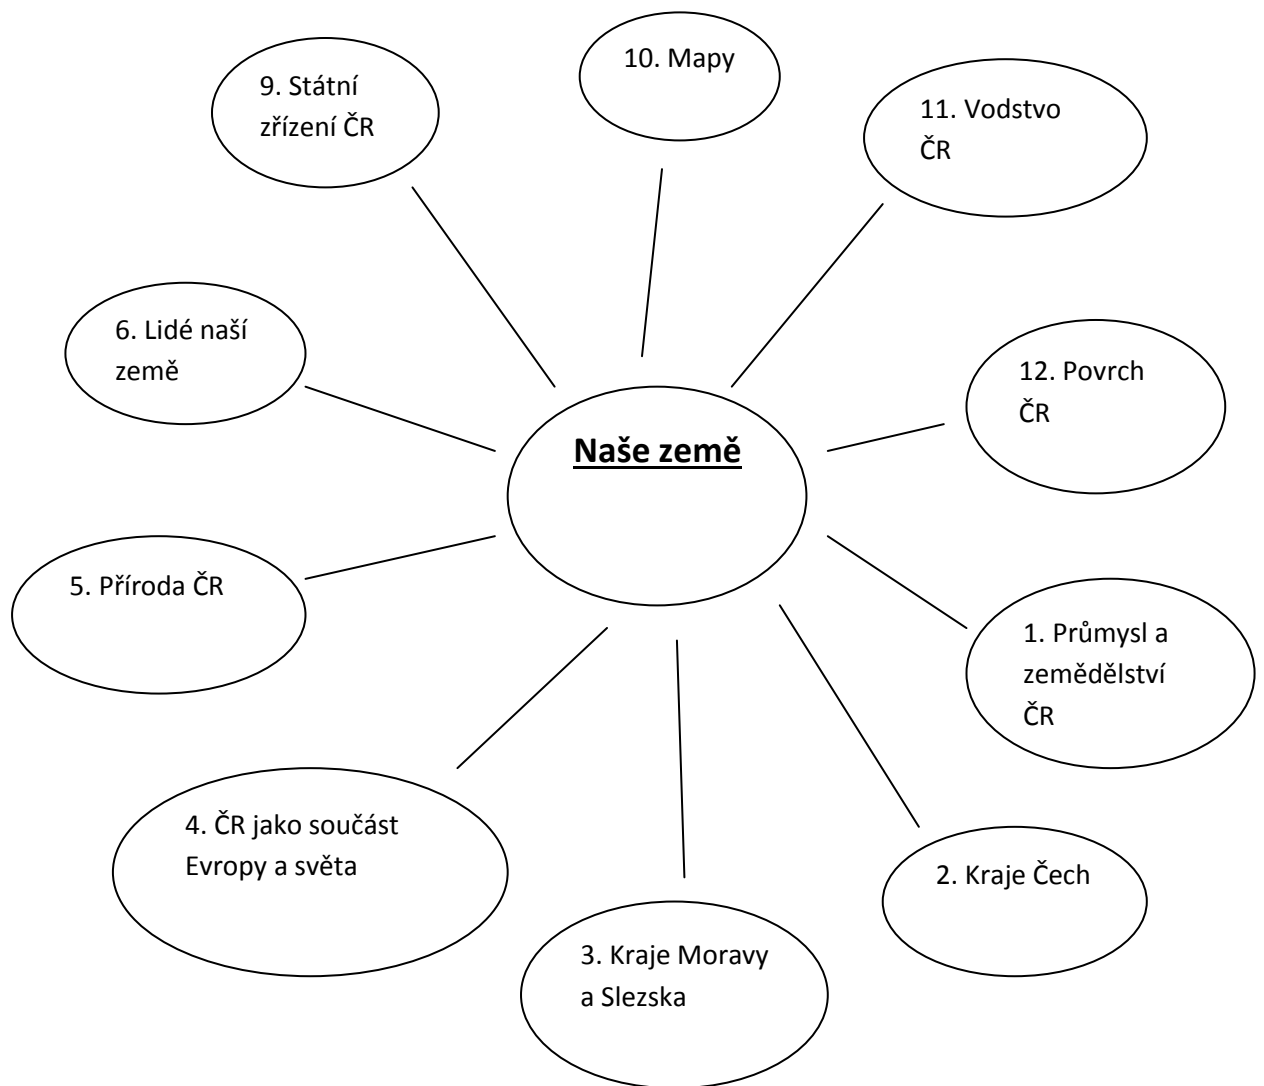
9. Státní zřízení ČR

10. Mapy

11. Vodstvo ČR

6. Lidé naší země

12. Povrch ČR

Naše země

5. Příroda ČR

1. Průmysl a zemědělství ČR

4. ČR jako součást Evropy a světa

2. Kraje Čech

3. Kraje Moravy a Slezska